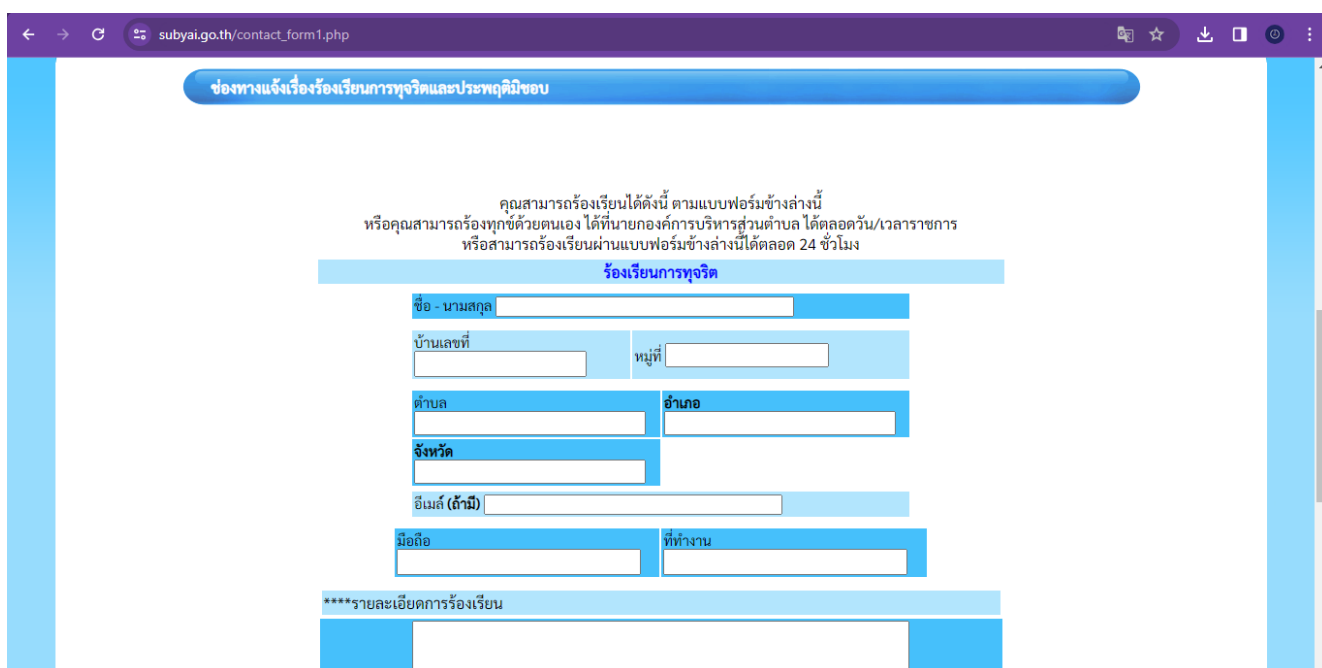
subyai.go.th/contact_form1.php

ช่องทางแจ้งเรื่องร้องเรียนการทุจริตและประพฤติมิชอบ

คุณสามารถร้องเรียนได้ดังนี้ ตามแบบฟอร์มข้างล่างนี้
หรือคุณสามารถร้องทุกข์ด้วยตนเอง ได้ที่นายกองค์การบริหารส่วนตำบล ได้ตลอดวัน/เวลาราชการ
หรือสามารถร้องเรียนผ่านแบบฟอร์มข้างล่างนี้ได้ตลอด 24 ชั่วโมง

ร้องเรียนการทุจริต

ชื่อ - นามสกุล

บ้านเลขที่

หมู่ที่

ตำบล

อำเภอ

จังหวัด

อีเมล์ (ถ้ามี)

มือถือ

ที่ทำงาน

****รายละเอียดการร้องเรียน